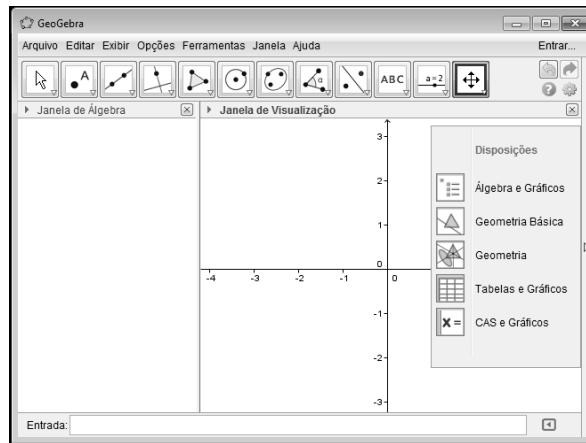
GeoGebra

Arquivo Editar Exibir Opções Ferramentas Janela Ajuda

Entrar...

ABC

a=2

Janela de Álgebra

Janela de Visualização

3

2

1

0

-4 -3 -2 -1 0

-1

-2

-3

Disposições

Álgebra e Gráficos

Geometria Básica

Geometria

Tabelas e Gráficos

CAS e Gráficos

Entrada: